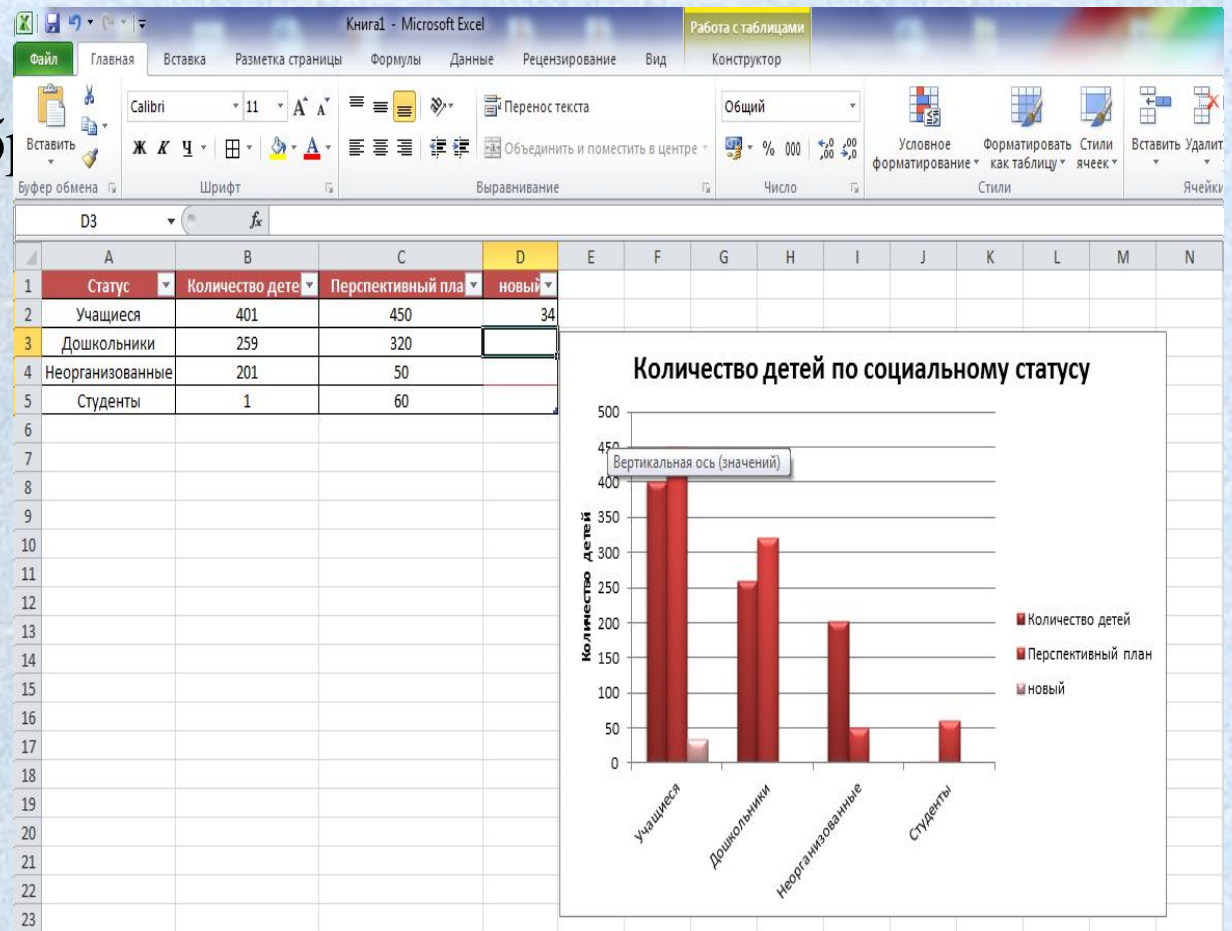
Книга1 - Microsoft Excel

Работа с таблицами

Файл | Главная | Вставка | Разметка страницы | Формулы | Данные | Рецензирование | Вид | Конструктор

Вставить | Calibri | 11 | Ж К Ч | Перенос текста | Объединить и поместить в центре | Общий | % 000 | Условное форматирование | Форматировать как таблицу | Стили ячеек | Вставить | Удалить

Буфер обмена | Шрифт | Выравнивание | Число | Стили | Ячейки

D3 | $f_x$

| | A | B | C | D | E | F | G | H | I | J | K | L | M | N |
|---|---|---|---|---|---|---|---|---|---|---|---|---|---|---|
| 1 | Статус | Количество дете | Перспективный пла | новый | | | | | | | | | | |
| 2 | Учащиеся | 401 | 450 | 34 | | | | | | | | | | |
| 3 | Дошкольники | 259 | 320 | | | | | | | | | | | |
| 4 | Неорганизованные | 201 | 50 | | | | | | | | | | | |
| 5 | Студенты | 1 | 60 | | | | | | | | | | | |
| 6 | | | | | | | | | | | | | | |
| 7 | | | | | | | | | | | | | | |
| 8 | | | | | | | | | | | | | | |
| 9 | | | | | | | | | | | | | | |
| 10 | | | | | | | | | | | | | | |
| 11 | | | | | | | | | | | | | | |
| 12 | | | | | | | | | | | | | | |
| 13 | | | | | | | | | | | | | | |
| 14 | | | | | | | | | | | | | | |
| 15 | | | | | | | | | | | | | | |
| 16 | | | | | | | | | | | | | | |
| 17 | | | | | | | | | | | | | | |
| 18 | | | | | | | | | | | | | | |
| 19 | | | | | | | | | | | | | | |
| 20 | | | | | | | | | | | | | | |
| 21 | | | | | | | | | | | | | | |
| 22 | | | | | | | | | | | | | | |
| 23 | | | | | | | | | | | | | | |

Количество детей по социальному статусу

500
450
Вертикальная ось (значений)
400
350
300
250
200
150
100
50
0

Количество детей

Учащиеся
Дошкольники
Неорганизованные
Студенты

Количество детей
Перспективный план
новый